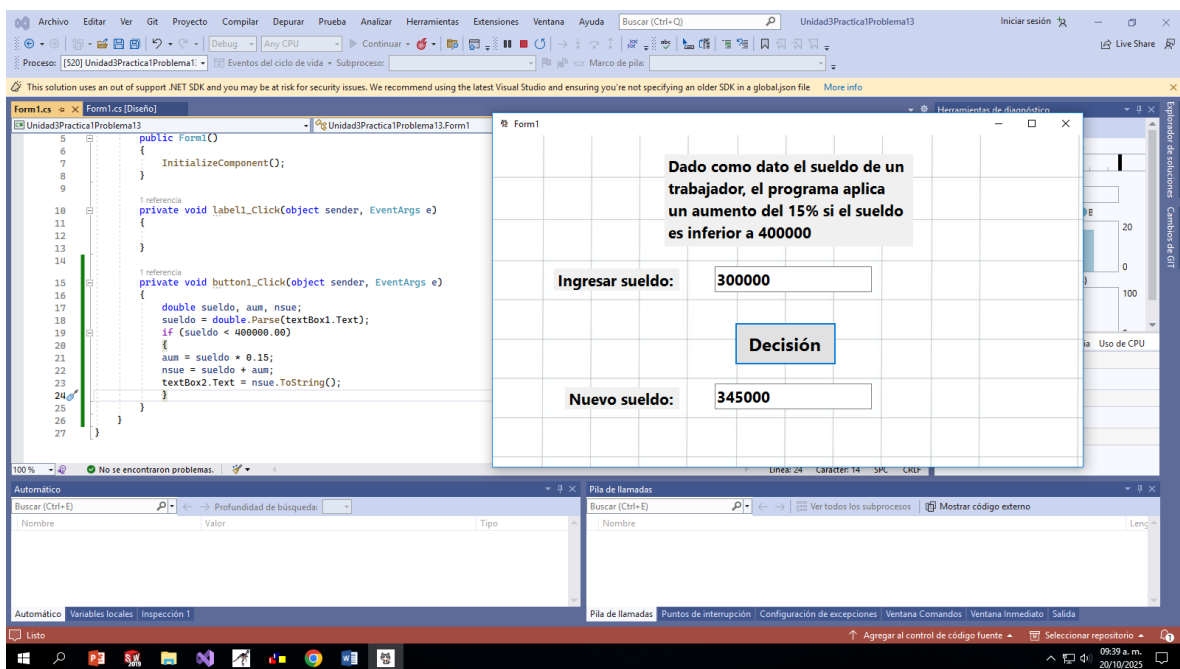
Archivo Editar Ver Git Proyecto Compilar Depurar Prueba Analizar Herramientas Extensiones Ventana Ayuda Buscar (Ctrl+Q) Unidad3Practica1Problema13 Iniciar sesión

Debug Any CPU Continuar Live Share

Proceso: [520] Unidad3Practica1Problema1 Eventos del ciclo de vida Subproceso: Marco de pila:

This solution uses an out of support .NET SDK and you may be at risk for security issues. We recommend using the latest Visual Studio and ensuring you're not specifying an older SDK in a global.json file More info

Form1.cs Form1.cs [Diseño] Herramientas de diagnóstico

Unidad3Practica1Problema13 Unidad3Practica1Problema13.Form1

5 public Form1()
6 {
7 InitializeComponent();
8 }
9
1 referencia
10 private void label1_Click(object sender, EventArgs e)
11 {
12
13 }
14
1 referencia
15 private void button1_Click(object sender, EventArgs e)
16 {
17 double sueldo, aum, nsue;
18 sueldo = double.Parse(textBox1.Text);
19 if (sueldo < 400000.00)
20 {
21 aum = sueldo * 0.15;
22 nsue = sueldo + aum;
23 textBox2.Text = nsue.ToString();
24 }
25 }
26 }
27 }

Form1

Dado como dato el sueldo de un trabajador, el programa aplica un aumento del 15% si el sueldo es inferior a 400000

Ingresar sueldo: 300000

Decisión

Nuevo sueldo: 345000

20 0 100 Uso de CPU

100 % No se encontraron problemas. Línea: 24 Carácter: 14 SPC CRLF

Automático Pila de llamadas

Buscar (Ctrl+E) Profundidad de búsqueda: Buscar (Ctrl+E) Ver todos los subprocesos Mostrar código externo

Nombre Valor Tipo Nombre Leng

Automático Variables locales Inspección 1 Pila de llamadas Puntos de interrupción Configuración de excepciones Ventana Comandos Ventana Inmediato Salida

Explorador de soluciones Cambios de GIT

Listo Agregar al control de código fuente Seleccionar repositorio

09:39 a. m. 20/10/2025